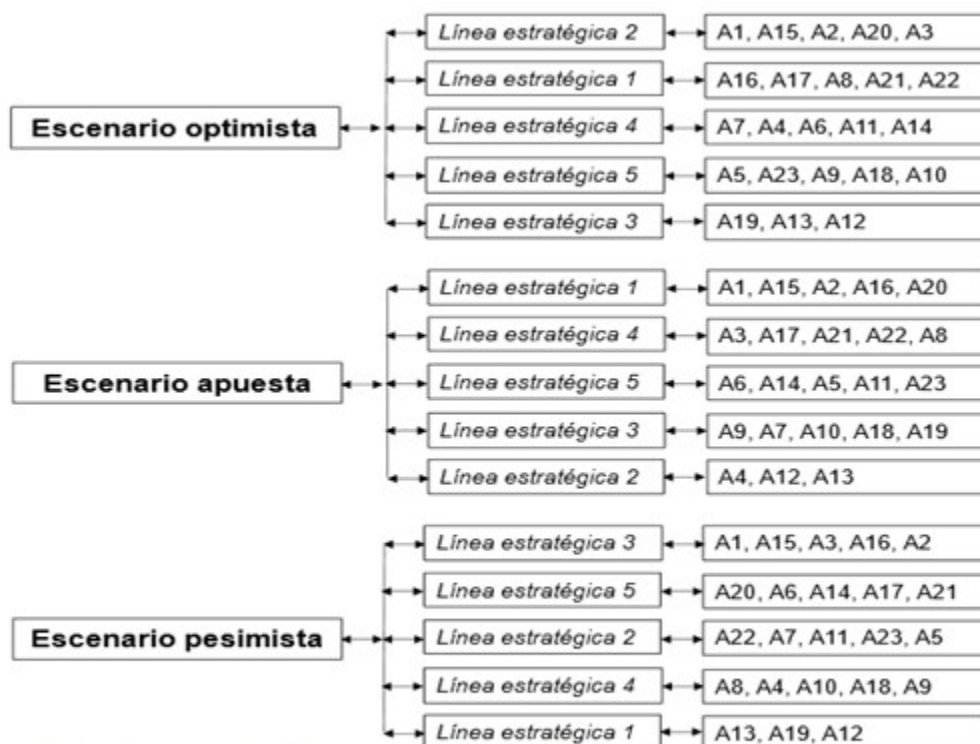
Escenario optimista

Línea estratégica 2
A1, A15, A2, A20, A3

Línea estratégica 1
A16, A17, A8, A21, A22

Línea estratégica 4
A7, A4, A6, A11, A14

Línea estratégica 5
A5, A23, A9, A18, A10

Línea estratégica 3
A19, A13, A12

Escenario apuesta

Línea estratégica 1
A1, A15, A2, A16, A20

Línea estratégica 4
A3, A17, A21, A22, A8

Línea estratégica 5
A6, A14, A5, A11, A23

Línea estratégica 3
A9, A7, A10, A18, A19

Línea estratégica 2
A4, A12, A13

Escenario pesimista

Línea estratégica 3
A1, A15, A3, A16, A2

Línea estratégica 5
A20, A6, A14, A17, A21

Línea estratégica 2
A22, A7, A11, A23, A5

Línea estratégica 4
A8, A4, A10, A18, A9

Línea estratégica 1
A13, A19, A12